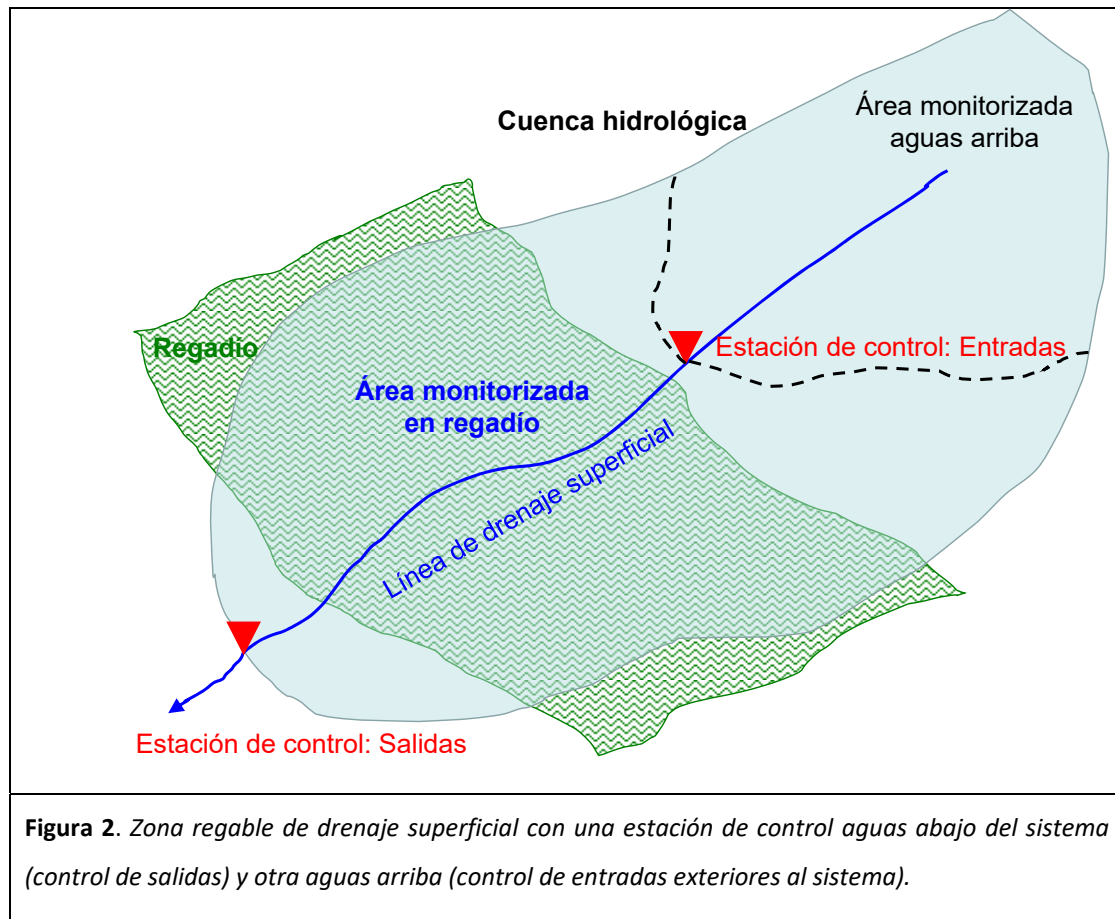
Cuenca hidrológica

Área monitorizada aguas arriba

Regadío

Estación de control: Entradas

Área monitorizada en regadío

Línea de drenaje superficial

Estación de control: Salidas

**Figura 2**. *Zona regable de drenaje superficial con una estación de control aguas abajo del sistema (control de salidas) y otra aguas arriba (control de entradas exteriores al sistema).*